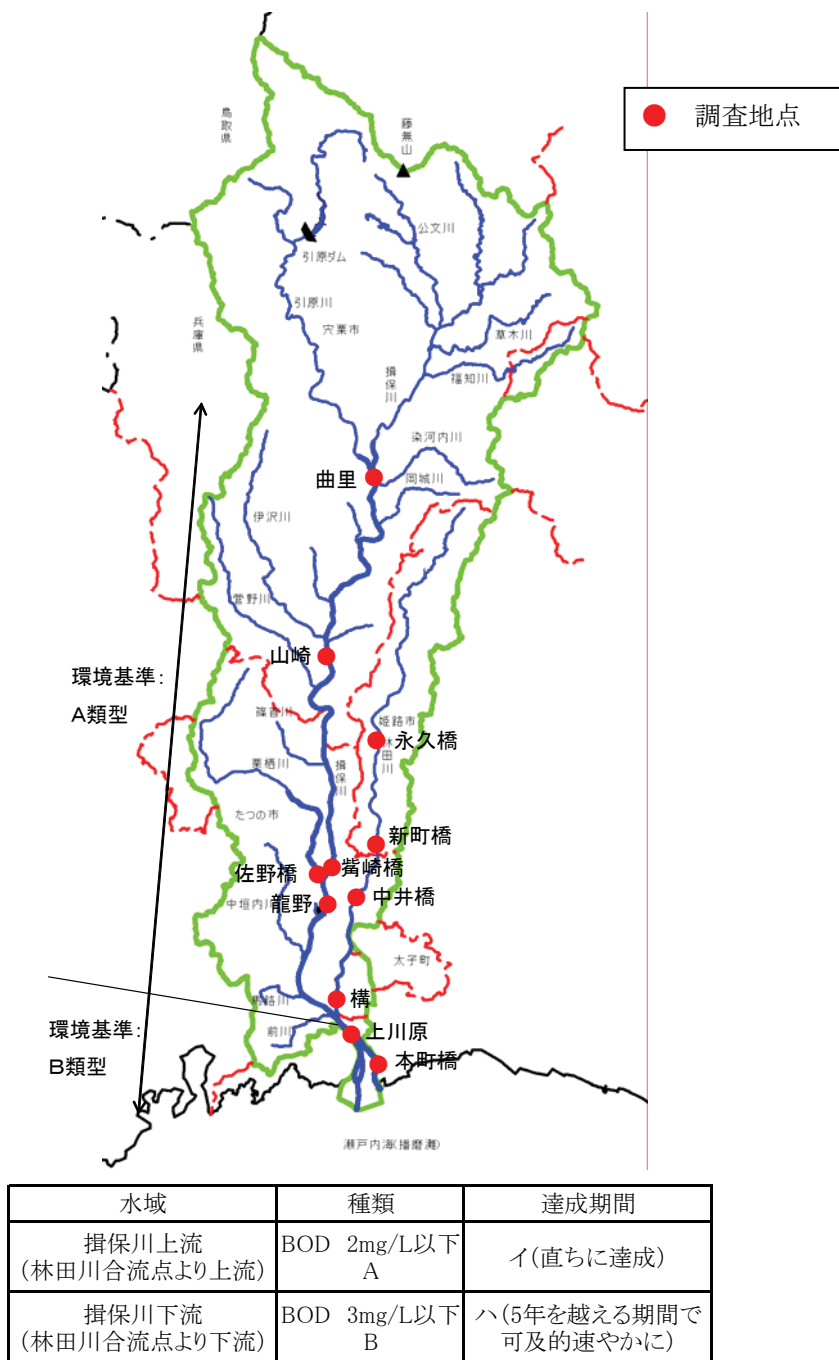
調査地点

鳥取県

藤無山

公文川

引原ダム

引原川

宍粟市

草木川

揖保川

福知川

兵庫県

染河内川

曲里

岡城川

伊沢川

菅野川

山崎

環境基準:
A類型

篠首川

姫路市

永久橋

林田川

栗栖川

揖保川

たつの市

新町橋

佐野橋

嵜崎橋

中井橋

龍野

中垣内川

太子町

構

環境基準:
B類型

馬路川

前川

上川原

本町橋

瀬戸内海(播磨灘)

| 水域 | 種類 | 達成期間 |
|---|---|---|
| 揖保川上流 (林田川合流点より上流) | BOD 2mg/L以下 A | イ(直ちに達成) |
| 揖保川下流 (林田川合流点より下流) | BOD 3mg/L以下 B | ハ(5年を越える期間で可及的速やかに) |